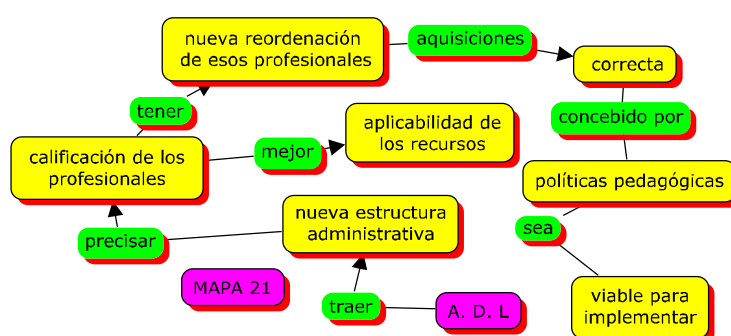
nueva reordenación de esos profesionales

aquisiciones

correcta

tener

aplicabilidad de los recursos

concebido por

calificación de los profesionales

mejor

políticas pedagógicas

nueva estructura administrativa

sea

precisar

MAPA 21

viable para implementar

traer

A. D. L